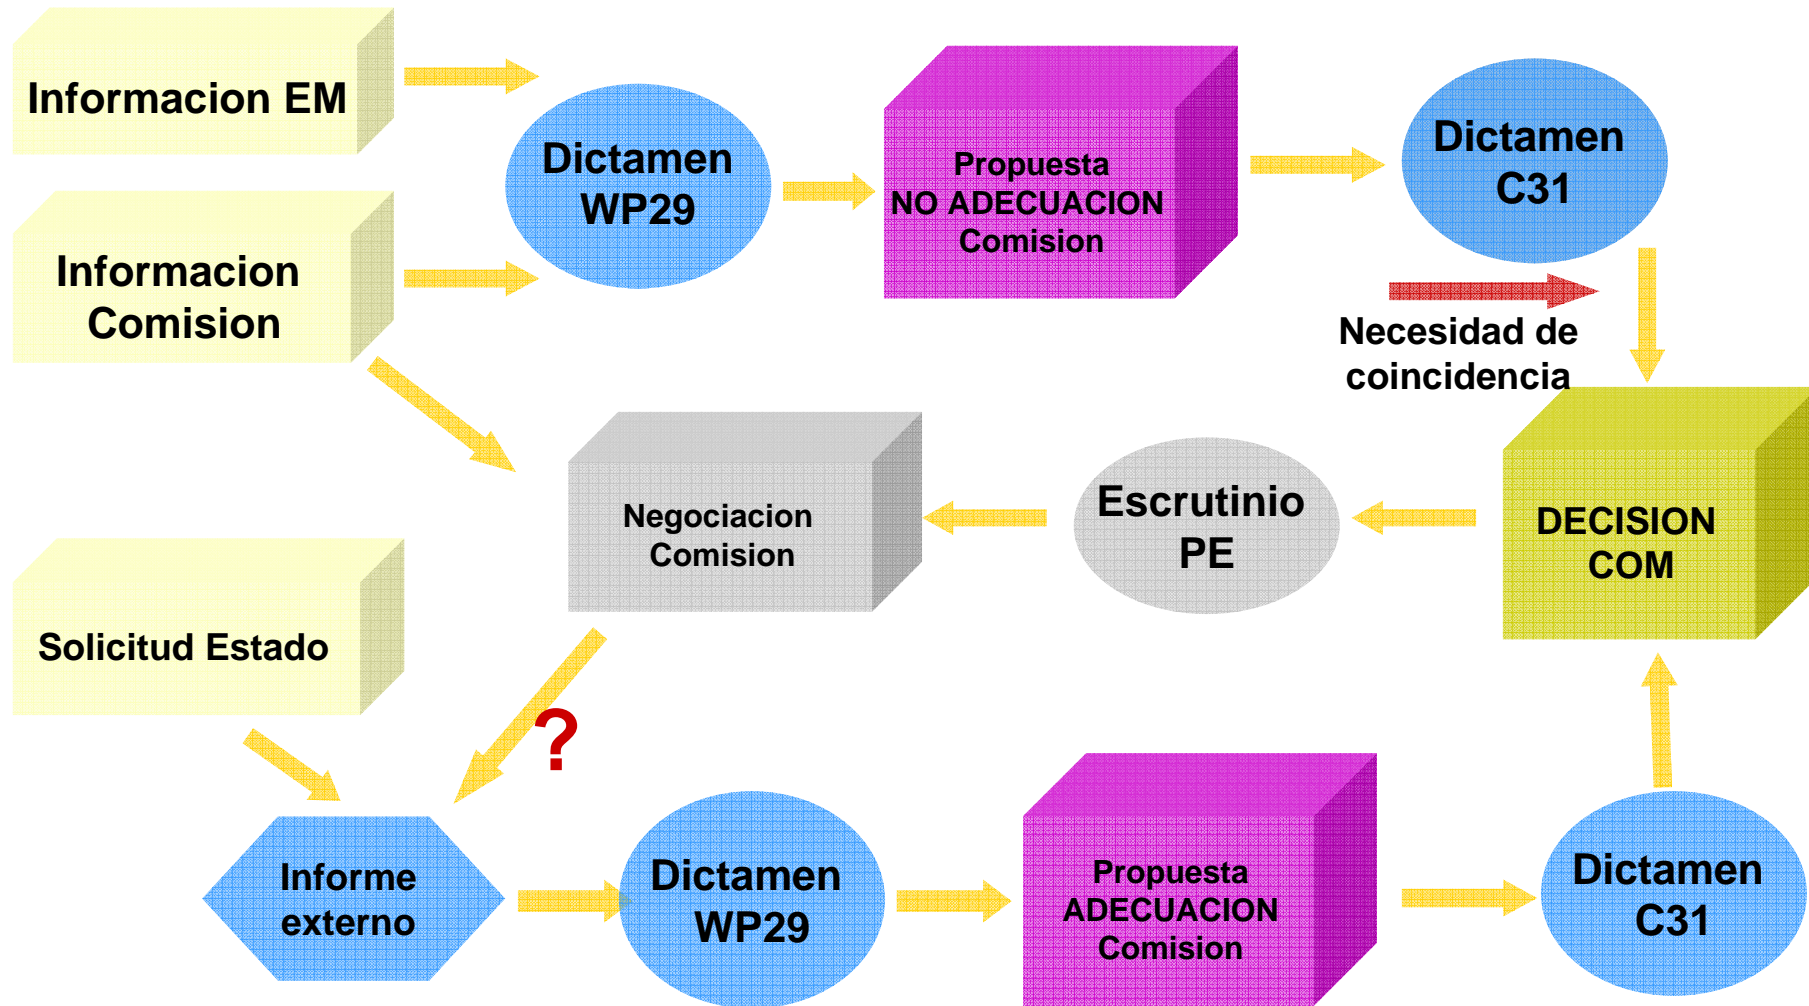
Informacion EM

Informacion Comision

Dictamen WP29

Propuesta NO ADECUACION Comision

Dictamen C31

Necesidad de coincidencia

Negociacion Comision

Escrutinio PE

DECISION COM

Solicitud Estado

?

Informe externo

Dictamen WP29

Propuesta ADECUACION Comision

Dictamen C31